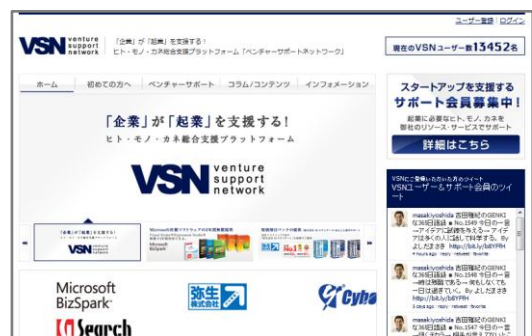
ユーザー登録 | ログイン

VSN venture support network

「企業」が「起業」を支援する！
ヒト・モノ・カネ総合支援プラットフォーム「ベンチャーサポートネットワーク」

現在のVSNユーザー数13452名

ホーム　初めての方へ　ベンチャーサポート　コラム/コンテンツ　インフォメーション

「企業」が「起業」を支援する！
ヒト・モノ・カネ総合支援プラットフォーム

VSN venture support network

スタートアップを支援する
サポート会員募集中！

起業に必要なヒト、モノ、カネを御社のリソース・サービスでサポート

詳細はこちら

VSNユーザー＆サポート会員のツイート

masakiyoshida 吉田雅紀＠GENKI な36日連続 ● No.1549 今日の一言 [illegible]

masakiyoshida 吉田雅紀＠GENKI な36日連続 ● No.1548 今日の一言 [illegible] http://bit.ly/b6YPfH

masakiyoshida 吉田雅紀＠GENKI な36日連続 ● No.1547 今日の一言 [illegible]

Microsoft BizSpark

弥生株式会社

Cybo

Search